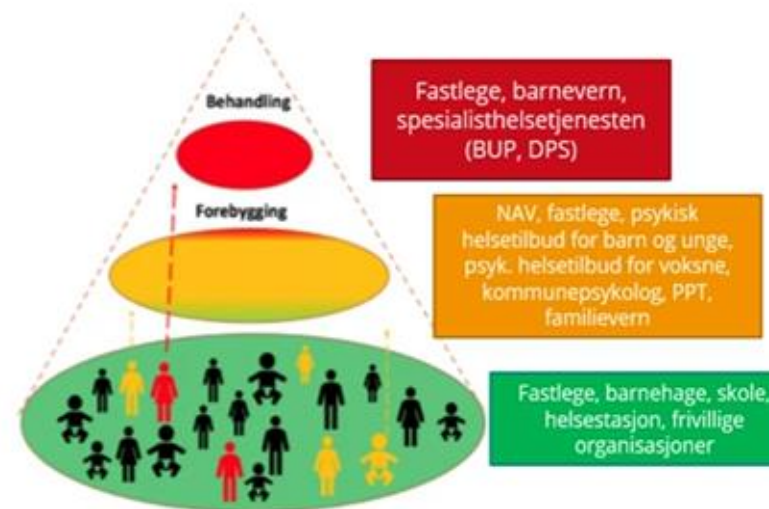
Behandling

Forebygging

Fastlege, barnevern, spesialisthelsetjenesten (BUP, DPS)

NAV, fastlege, psykisk helsetilbud for barn og unge, psyk. helsetilbud for voksne, kommunepsykolog, PPT, familievern

Fastlege, barnehage, skole, helsestasjon, frivillige organisasjoner